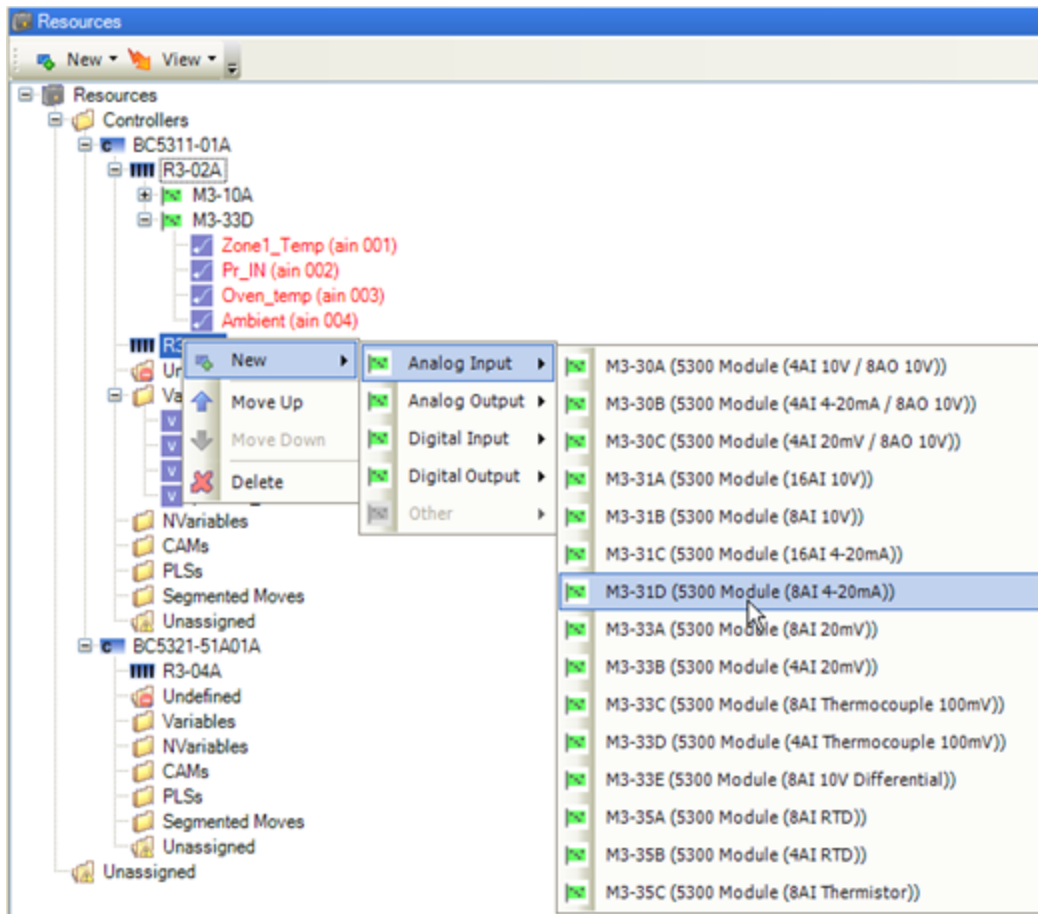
Resources

New ▾ View ▾

Resources
Controllers
BC5311-01A
R3-02A
M3-10A
M3-33D
Zone1_Temp (ain 001)
Pr_IN (ain 002)
Oven_temp (ain 003)
Ambient (ain 004)
R3
Un
Va
V
V
V
V
NVariables
CAMs
PLSs
Segmented Moves
Unassigned
BC5321-51A01A
R3-04A
Undefined
Variables
NVariables
CAMs
PLSs
Segmented Moves
Unassigned
Unassigned

New
Move Up
Move Down
Delete

Analog Input
Analog Output
Digital Input
Digital Output
Other

M3-30A (5300 Module (4AI 10V / 8AO 10V))
M3-30B (5300 Module (4AI 4-20mA / 8AO 10V))
M3-30C (5300 Module (4AI 20mV / 8AO 10V))
M3-31A (5300 Module (16AI 10V))
M3-31B (5300 Module (8AI 10V))
M3-31C (5300 Module (16AI 4-20mA))
M3-31D (5300 Module (8AI 4-20mA))
M3-33A (5300 Module (8AI 20mV))
M3-33B (5300 Module (4AI 20mV))
M3-33C (5300 Module (8AI Thermocouple 100mV))
M3-33D (5300 Module (4AI Thermocouple 100mV))
M3-33E (5300 Module (8AI 10V Differential))
M3-35A (5300 Module (8AI RTD))
M3-35B (5300 Module (4AI RTD))
M3-35C (5300 Module (8AI Thermistor))